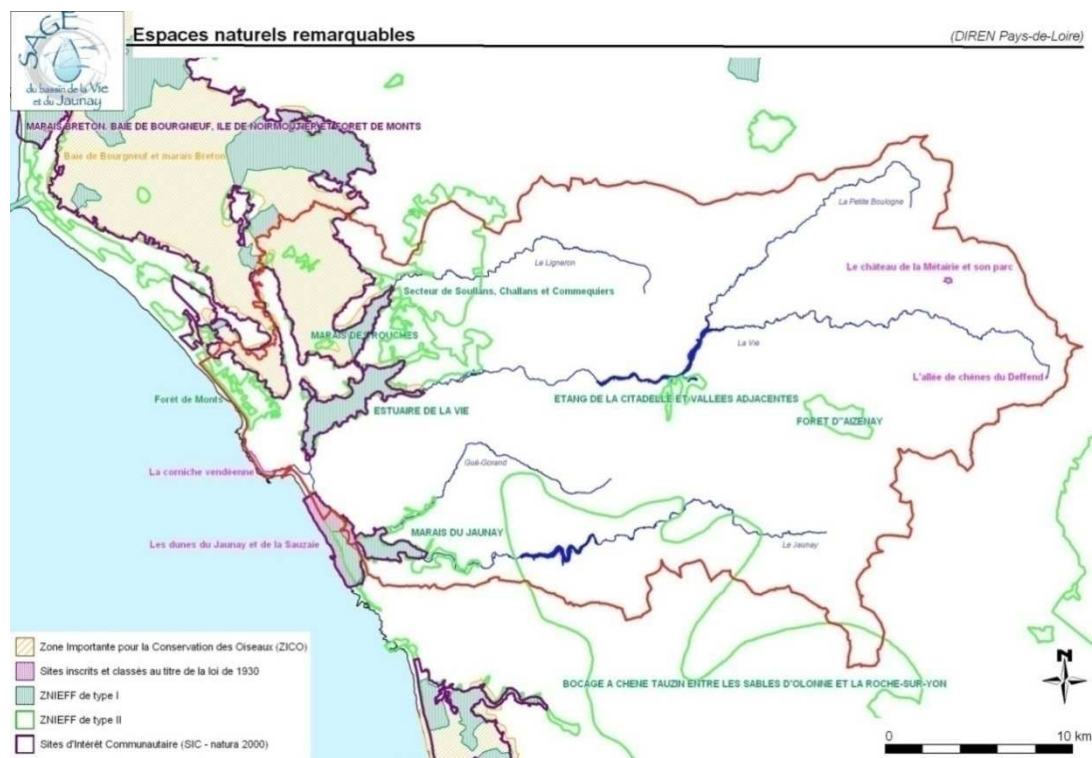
SAGE du bassin de la Vie et du Jaunay

Espaces naturels remarquables

(DIREN Pays-de-Loire)

MARAIS BRETON, BAIE DE BOURGNEUF, ILE DE NOIRMOUTIER ET FORET DE MONTS

Baie de Bourgneuf et marais Breton

La Petite Boulogne

Le Ligneron

Le château de la Métairie et son parc

Secteur de Soullans, Challans et Commequiers

MARAIS DES ROUCHES

La Vie

L'allée de chênes du Deffend

Forêt de Monts

ESTUAIRE DE LA VIE

ETANG DE LA CITADELLE ET VALLEES ADJACENTES

FORET D'AIZENAY

Gué-Gorand

La corniche vendéenne

MARAIS DU JAUNAY

Le Jaunay

Les dunes du Jaunay et de la Sauzaie

Zone Importante pour la Conservation des Oiseaux (ZICO)

Sites inscrits et classés au titre de la loi de 1930

ZNIEFF de type I

ZNIEFF de type II

Sites d'Intérêt Communautaire (SIC - natura 2000)

BOCAGE A CHENE TAUZIN ENTRE LES SABLES D'OLONNE ET LA ROCHE-SUR-YON

N

0

10 km